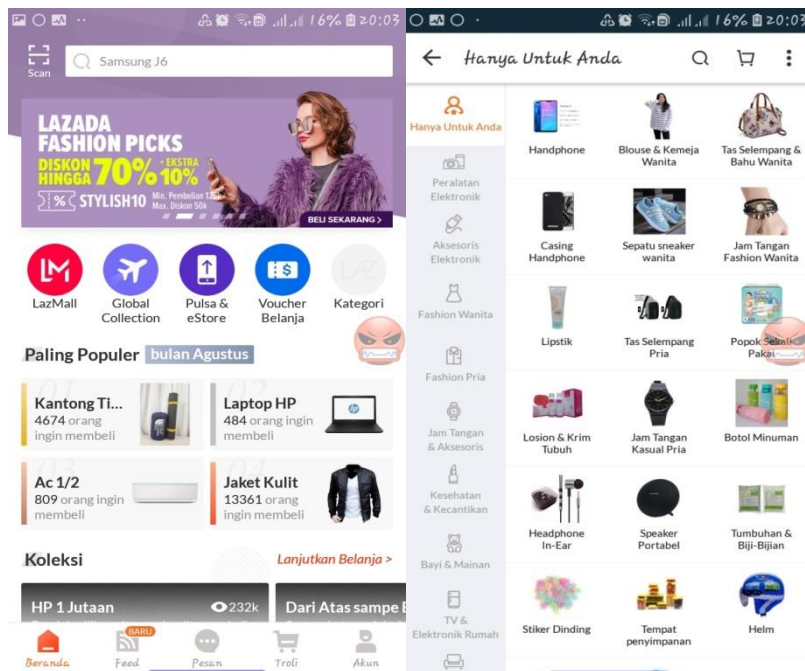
16% 20:03

Scan

Samsung J6

LAZADA FASHION PICKS

DISKON HINGGA 70% + EKSTRA 10%

STYLISH10 Min. Pembelian 1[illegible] Max. Diskon 50k

BELI SEKARANG >

LazMall

Global Collection

Pulsa & eStore

Voucher Belanja

Kategori

Paling Populer bulan Agustus

01 Kantong Ti... 4674 orang ingin membeli

02 Laptop HP 484 orang ingin membeli

03 Ac 1/2 809 orang ingin membeli

04 Jaket Kulit 13361 orang ingin membeli

Koleksi

Lanjutkan Belanja >

HP 1 Jutaan 232k

Dari Atas sampe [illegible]

Beranda

BARU Feed

Pesan

Troli

Akun

16% 20:03

Hanya Untuk Anda

Hanya Untuk Anda

Peralatan Elektronik

Aksesoris Elektronik

Fashion Wanita

Fashion Pria

Jam Tangan & Aksesoris

Kesehatan & Kecantikan

Bayi & Mainan

TV & Elektronik Rumah

Handphone

Blouse & Kemeja Wanita

Tas Selempang & Bahu Wanita

Casing Handphone

Sepatu sneaker wanita

Jam Tangan Fashion Wanita

Lipstik

Tas Selempang Pria

Popok Sekali Pakai

Losion & Krim Tubuh

Jam Tangan Kasual Pria

Botol Minuman

Headphone In-Ear

Speaker Portabel

Tumbuhan & Biji-Bijian

Stiker Dinding

Tempat penyimpanan

Helm